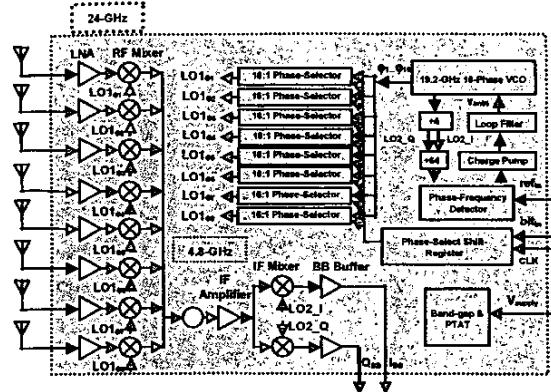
24-GHz

LNA RF Mixer

LO1

LO1

LO1

LO1

LO1

LO1

LO1

LO1

LO1

LO1

LO1

LO1

LO1

LO1

LO1

LO1

16:1 Phase-Selector

16:1 Phase-Selector

16:1 Phase-Selector

16:1 Phase-Selector

16:1 Phase-Selector

16:1 Phase-Selector

16:1 Phase-Selector

16:1 Phase-Selector

$\phi_1$ $\phi_{16}$

19.2-GHz 16-Phase VCO

$V_{tune}$

Loop Filter

LO2_Q

÷4

LO2_I

÷64

Charge Pump

Phase-Frequency Detector

$ref_{in}$

Phase-Select Shift-Register

$D_{IN}$

CLK

4.8-GHz

IF Amplifier

IF Mixer

BB Buffer

LO2_I

LO2_Q

Band-gap & PTAT

$V_{supply}$

$Q_{BB}$ $I_{BB}$